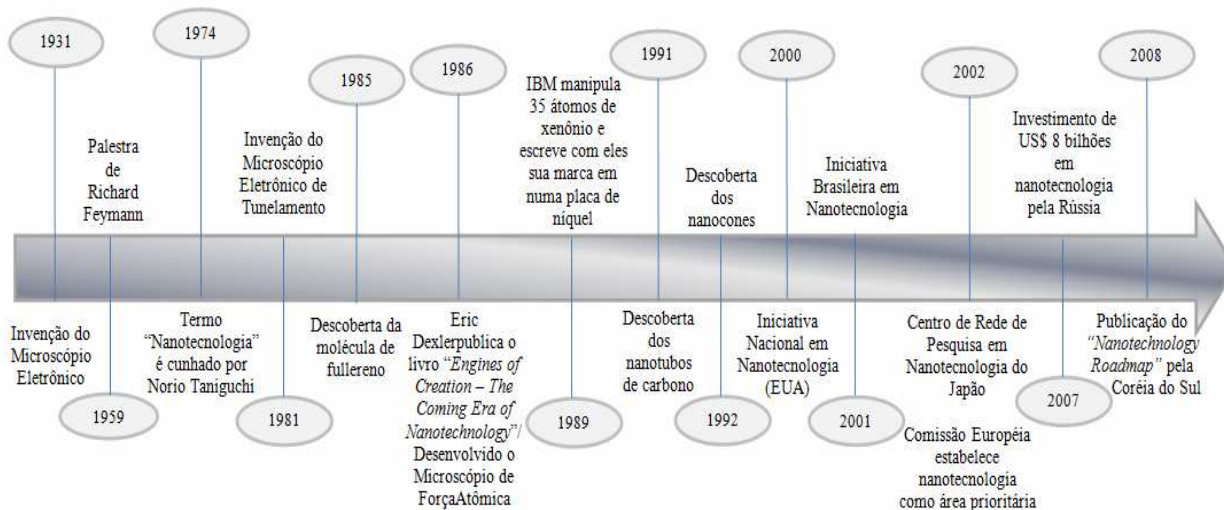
1931

1974

1985

1986

1991

2000

2002

2008

Palestra de Richard Feymann

Invenção do Microscópio Eletrônico de Tunelamento

IBM manipula 35 átomos de xenônio e escreve com eles sua marca em numa placa de níquel

Descoberta dos nanocones

Iniciativa Brasileira em Nanotecnologia

Investimento de US$ 8 bilhões em nanotecnologia pela Rússia

Invenção do Microscópio Eletrônico

1959

Termo "Nanotecnologia" é cunhado por Norio Taniguchi

1981

Descoberta da molécula de fullereno

Eric Dexlerpublica o livro "*Engines of Creation – The Coming Era of Nanotechnology*"/ Desenvolvido o Microscópio de ForçaAtômica

1989

Descoberta dos nanotubos de carbono

1992

Iniciativa Nacional em Nanotecnologia (EUA)

2001

Centro de Rede de Pesquisa em Nanotecnologia do Japão

Comissão Européia estabelece nanotecnologia como área prioritária

2007

Publicação do "*Nanotechnology Roadmap*" pela Coréia do Sul